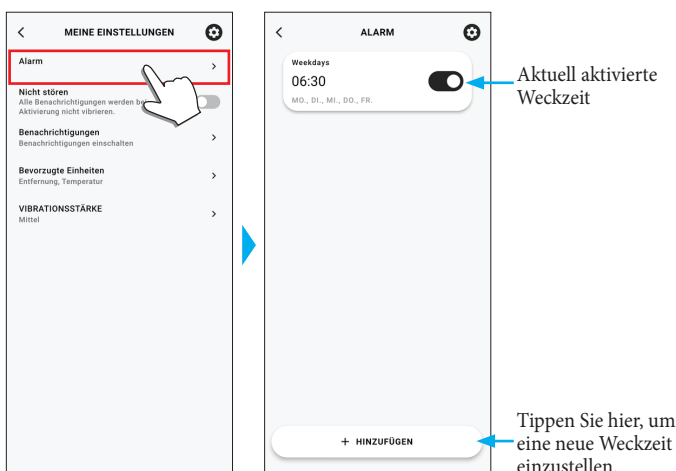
MEINE EINSTELLUNGEN

Alarm

Nicht stören
Alle Benachrichtigungen werden be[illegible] Aktivierung nicht vibrieren.

Benachrichtigungen
Benachrichtigungen einschalten

Bevorzugte Einheiten
Entfernung, Temperatur

VIBRATIONSSTÄRKE
Mittel

ALARM

Weekdays
06:30
MO., DI., MI., DO., FR.

Aktuell aktivierte Weckzeit

+ HINZUFÜGEN

Tippen Sie hier, um eine neue Weckzeit einzustellen